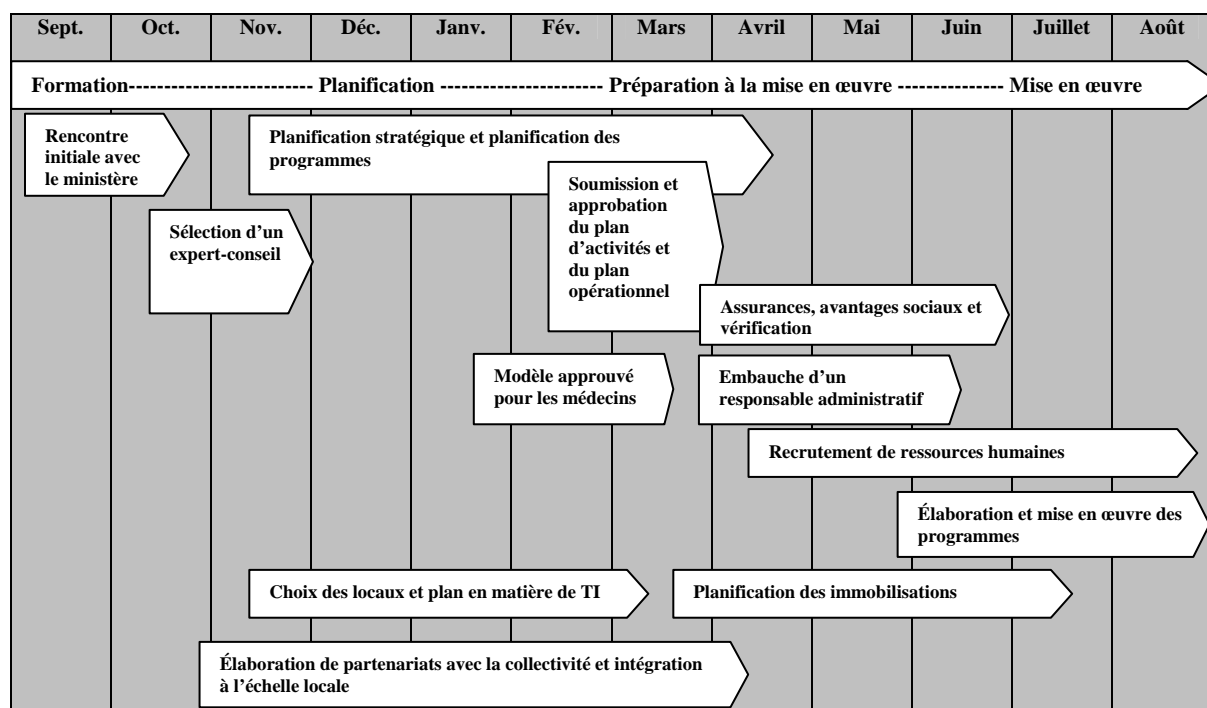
| Sept. | Oct. | Nov. | Déc. | Janv. | Fév. | Mars | Avril | Mai | Juin | Juillet | Août |
|---|---|---|---|---|---|---|---|---|---|---|---|

Formation------------------------- Planification ---------------------- Préparation à la mise en œuvre -------------- Mise en œuvre

Rencontre initiale avec le ministère

Planification stratégique et planification des programmes

Sélection d'un expert-conseil

Soumission et approbation du plan d'activités et du plan opérationnel

Assurances, avantages sociaux et vérification

Modèle approuvé pour les médecins

Embauche d'un responsable administratif

Recrutement de ressources humaines

Élaboration et mise en œuvre des programmes

Choix des locaux et plan en matière de TI

Planification des immobilisations

Élaboration de partenariats avec la collectivité et intégration à l'échelle locale